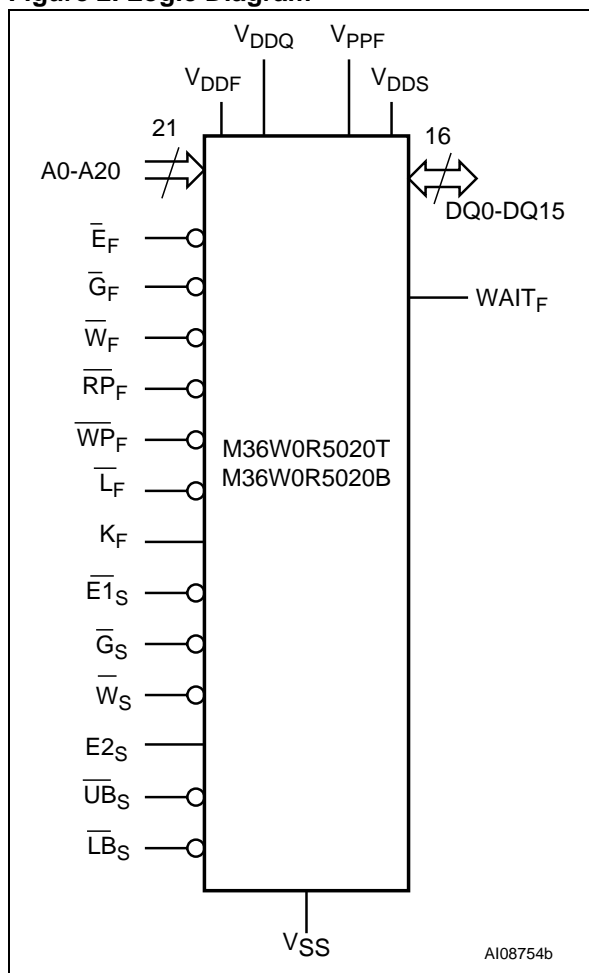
Figure 2. Logic Diagram

$V_{DDQ}$ $V_{PPF}$

$V_{DDF}$ $V_{DDS}$

21

A0-A20

16

DQ0-DQ15

$\overline{E}_F$

$\overline{G}_F$

$WAIT_F$

$\overline{W}_F$

$\overline{RP}_F$

$\overline{WP}_F$

M36W0R5020T
M36W0R5020B

$\overline{L}_F$

$K_F$

$\overline{E1}_S$

$\overline{G}_S$

$\overline{W}_S$

$E2_S$

$\overline{UB}_S$

$\overline{LB}_S$

$V_{SS}$

AI08754b